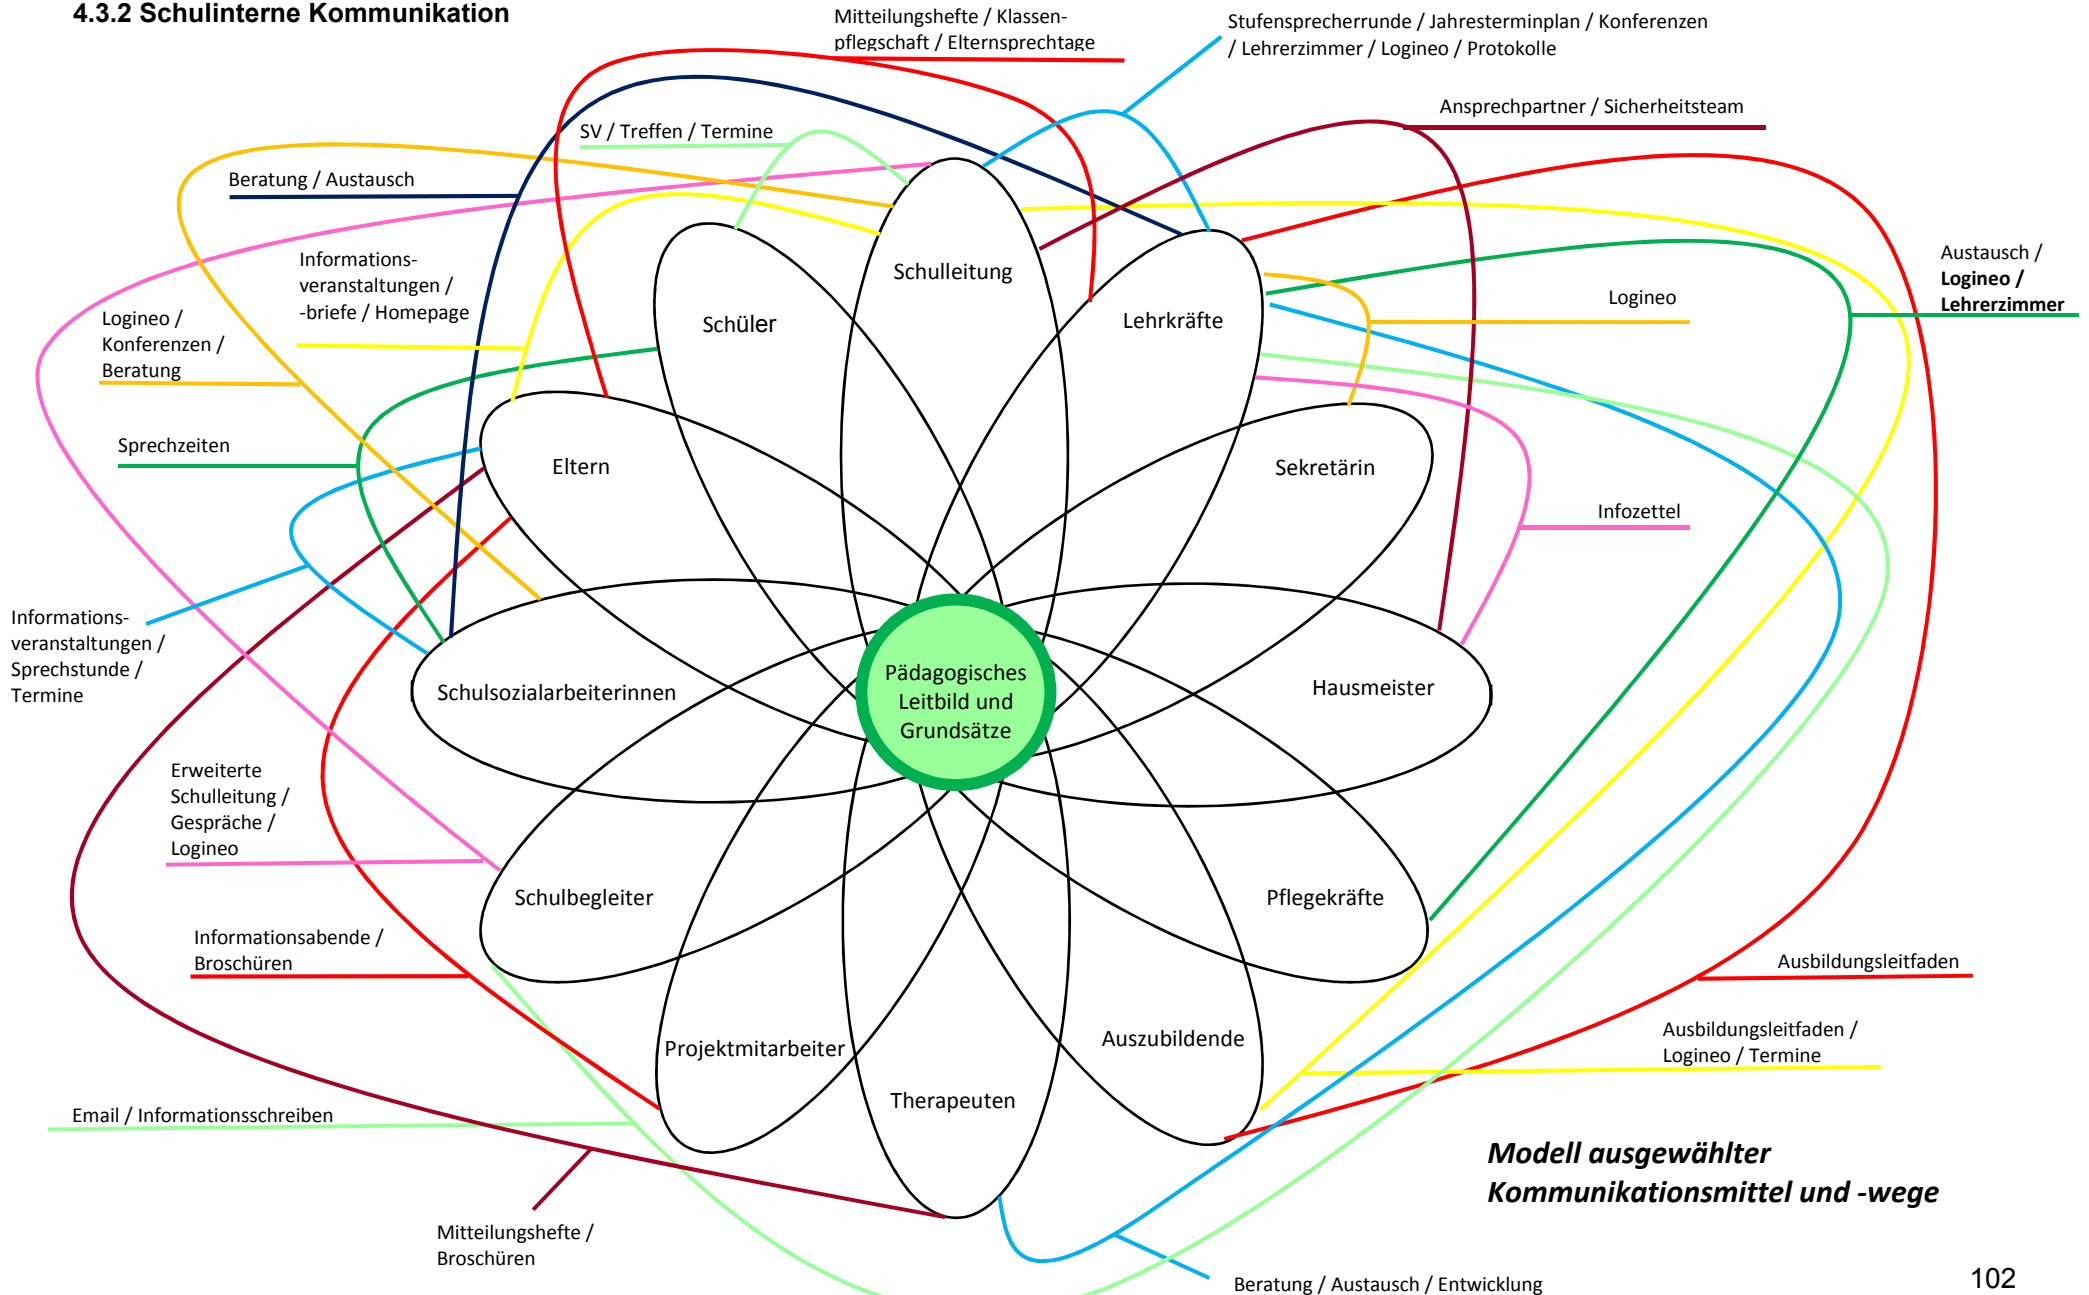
4.3.2 Schulinterne Kommunikation

Mitteilungshefte / Klassenpflegschaft / Elternsprechtage

Stufensprecherrunde / Jahresterminplan / Konferenzen / Lehrerzimmer / Logineo / Protokolle

Ansprechpartner / Sicherheitsteam

SV / Treffen / Termine

Beratung / Austausch

Informationsveranstaltungen / -briefe / Homepage

Logineo / Konferenzen / Beratung

Sprechzeiten

Informationsveranstaltungen / Sprechstunde / Termine

Erweiterte Schulleitung / Gespräche / Logineo

Informationsabende / Broschüren

Email / Informationsschreiben

Mitteilungshefte / Broschüren

Austausch / Logineo / Lehrerzimmer

Logineo

Infozettel

Ausbildungsleitfaden

Ausbildungsleitfaden / Logineo / Termine

Beratung / Austausch / Entwicklung

Schulleitung

Schüler

Lehrkräfte

Eltern

Sekretärin

Schulsozialarbeiterinnen

Pädagogisches Leitbild und Grundsätze

Hausmeister

Schulbegleiter

Pflegekräfte

Projektmitarbeiter

Auszubildende

Therapeuten

Modell ausgewählter Kommunikationsmittel und -wege

102